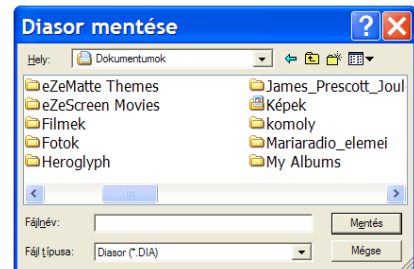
Diasor mentése

Hely: Dokumentumok

eZeMatte Themes
eZeScreen Movies
Filmek
Fotok
Heroglyph

James_Prescott_Joul
Képek
komoly
Mariaradio_elemei
My Albums

Fájlnév:
Mentés

Fájl típusa: Diasor (*.DIA)
Mégse